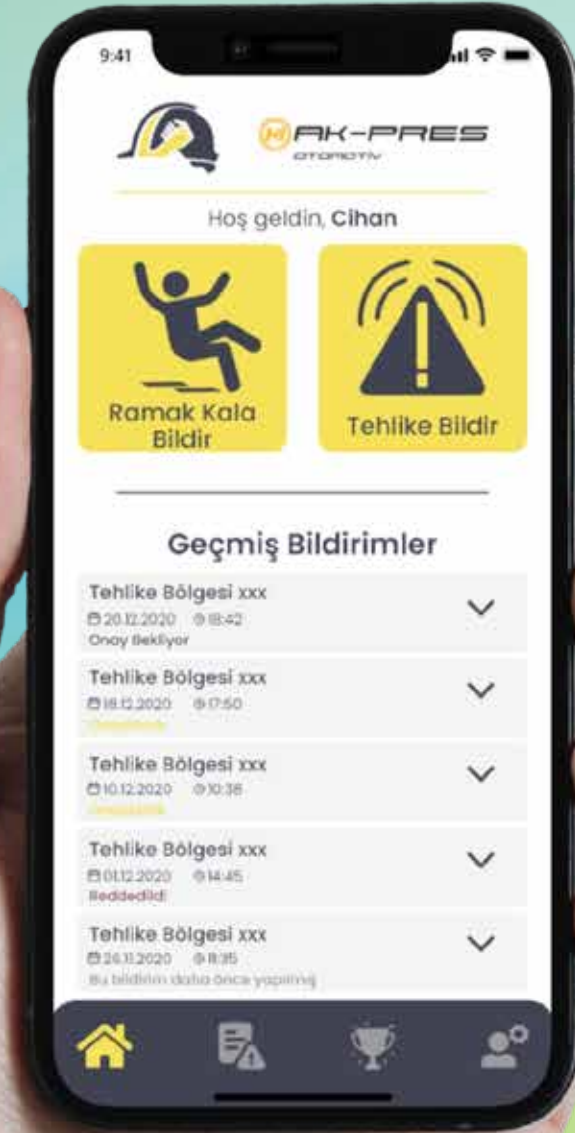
9:41

AK-PRES
OTOMOTİV

Hoş geldin, Cihan

Ramak Kala Bildir

Tehlike Bildir

Geçmiş Bildirimler

Tehlike Bölgesi xxx
20.12.2020 18:42
Onay Bekliyor

Tehlike Bölgesi xxx
18.12.2020 17:50
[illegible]

Tehlike Bölgesi xxx
10.12.2020 10:38
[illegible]

Tehlike Bölgesi xxx
01.12.2020 14:45
Reddedildi

Tehlike Bölgesi xxx
26.11.2020 11:35
Bu bildirim daha önce yapılmış